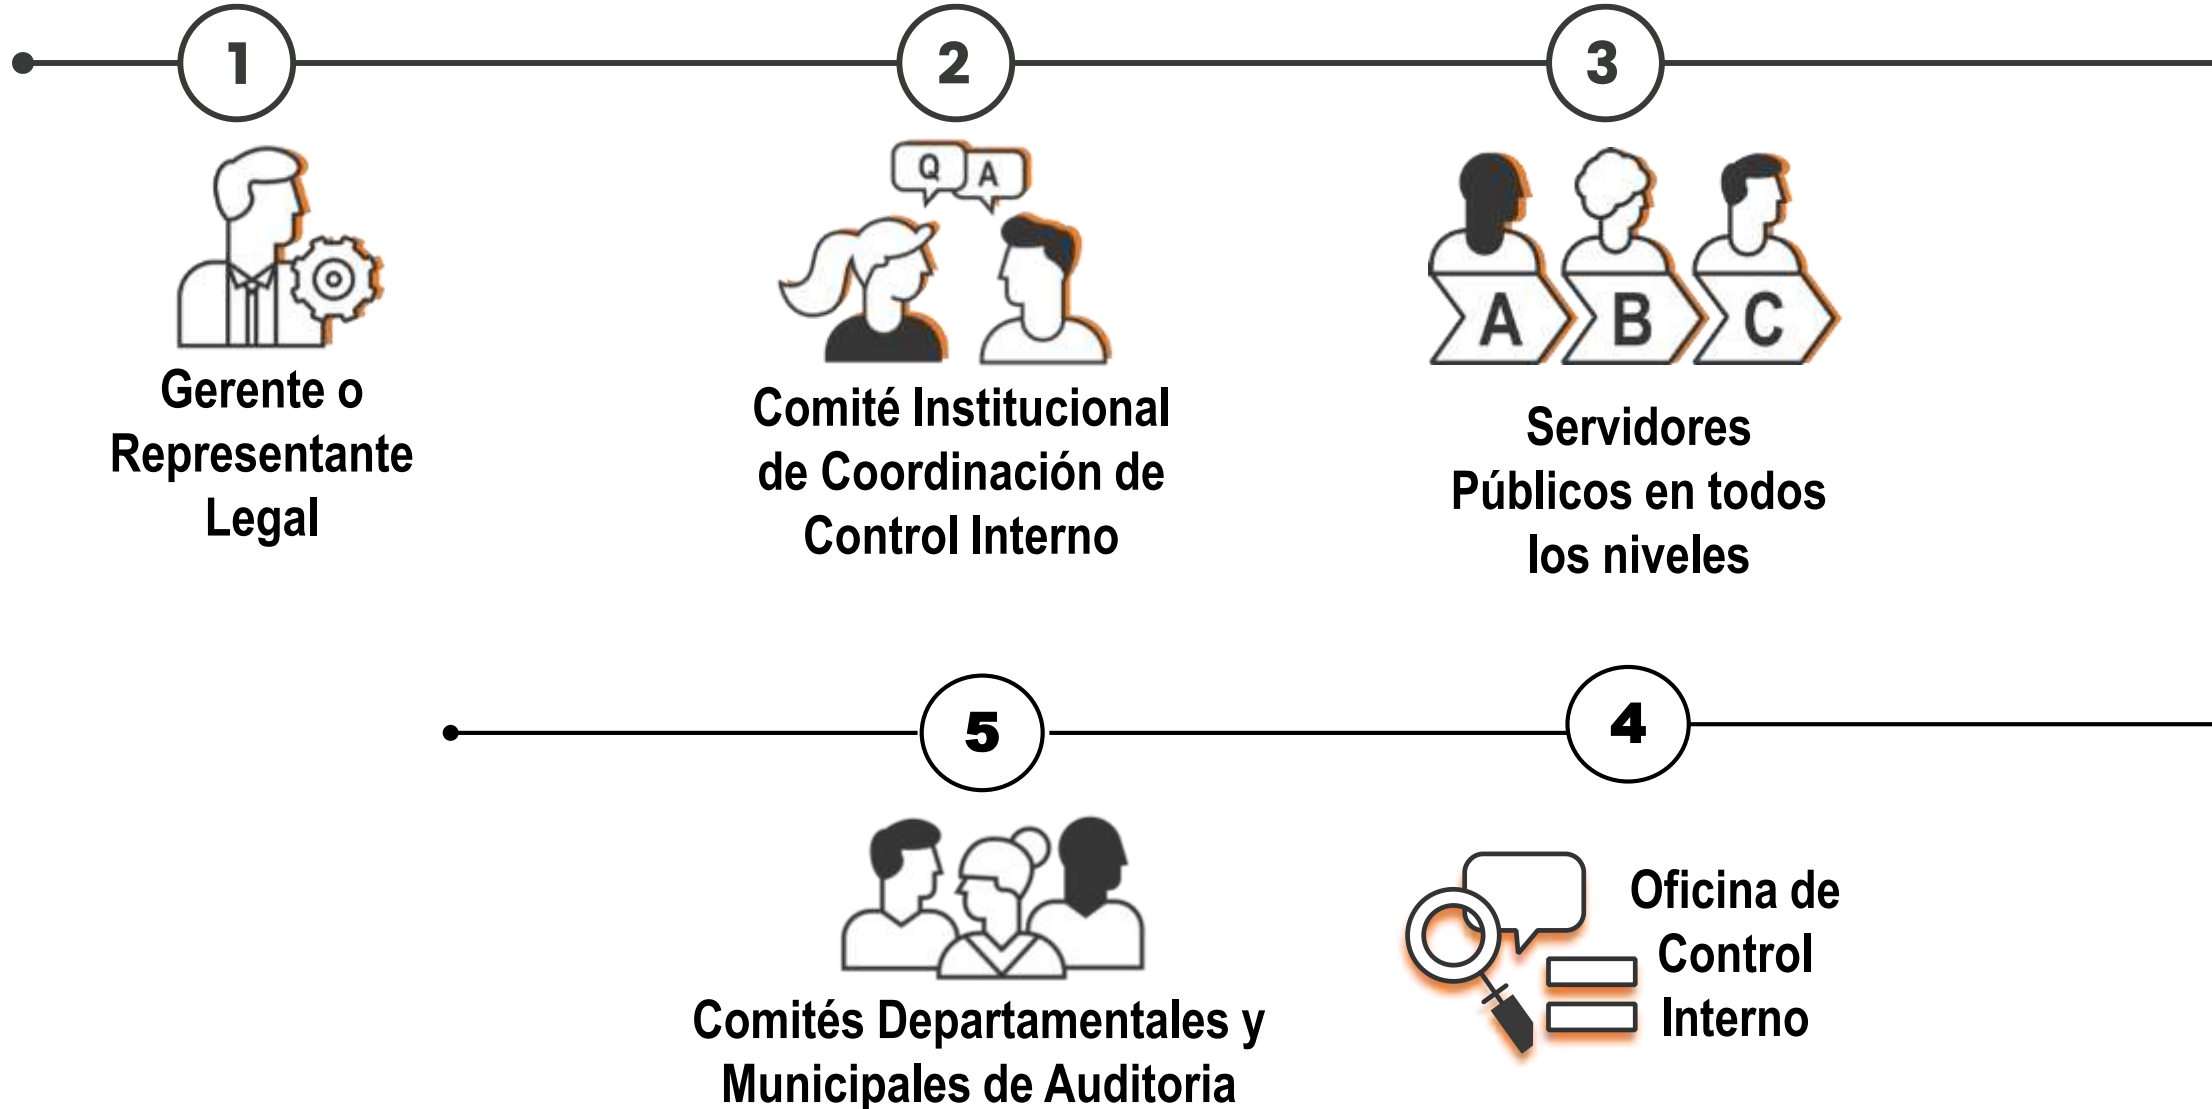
1

Gerente o Representante Legal

2

Q A

Comité Institucional de Coordinación de Control Interno

3

A B C

Servidores Públicos en todos los niveles

4

Oficina de Control Interno

5

Comités Departamentales y Municipales de Auditoria